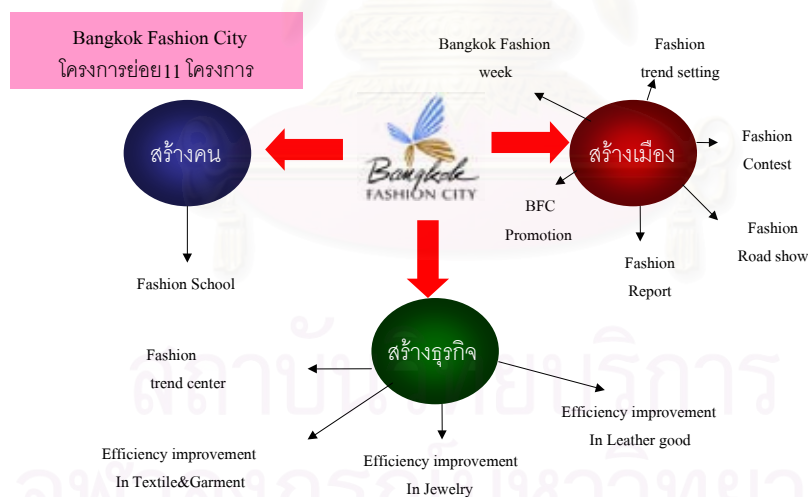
Bangkok Fashion City
โครงการย่อย11 โครงการ

Bangkok Fashion week

Fashion trend setting

สร้างคน

Bangkok FASHION CITY

สร้างเมือง

Fashion Contest

BFC Promotion

Fashion Report

Fashion Road show

Fashion School

สร้างธุรกิจ

Fashion trend center

Efficiency improvement In Leather good

Efficiency improvement In Textile&Garment

Efficiency improvement In Jewelry